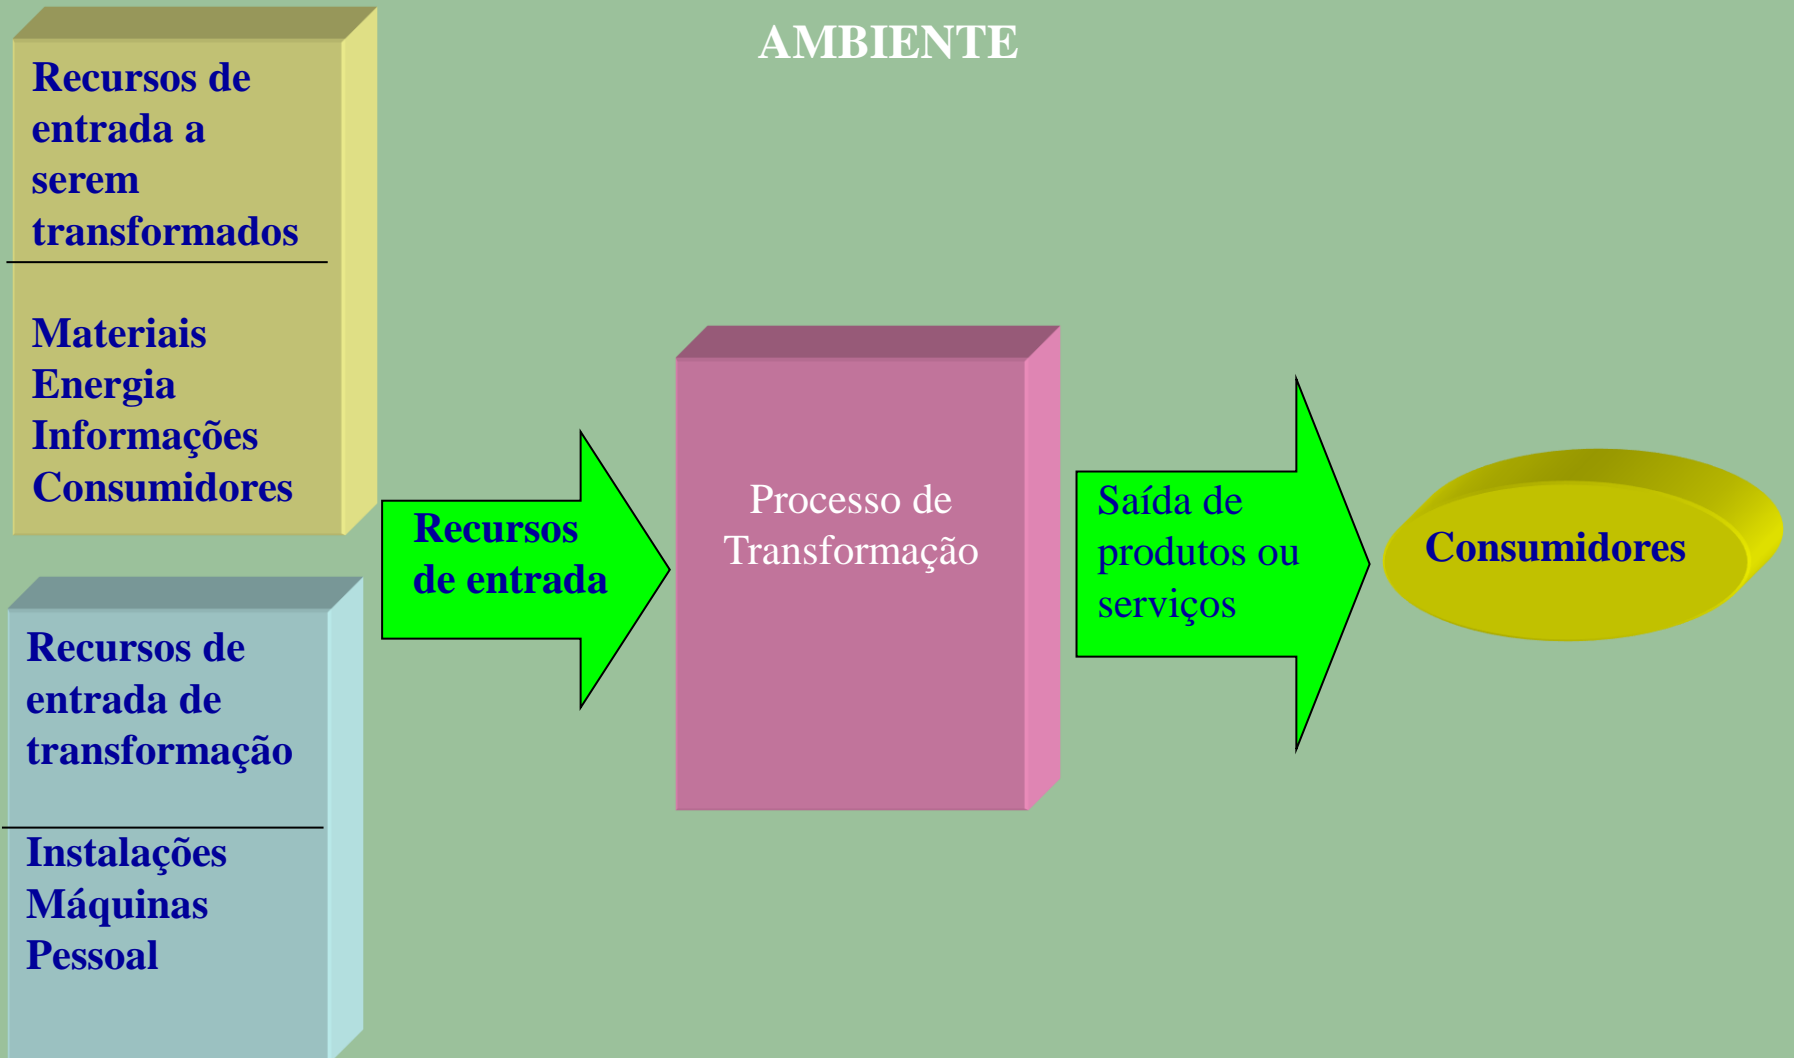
AMBIENTE

Recursos de entrada a serem transformados

Materiais
Energia
Informações
Consumidores

Recursos de entrada de transformação

Instalações
Máquinas
Pessoal

Recursos de entrada

Processo de Transformação

Saída de produtos ou serviços

Consumidores